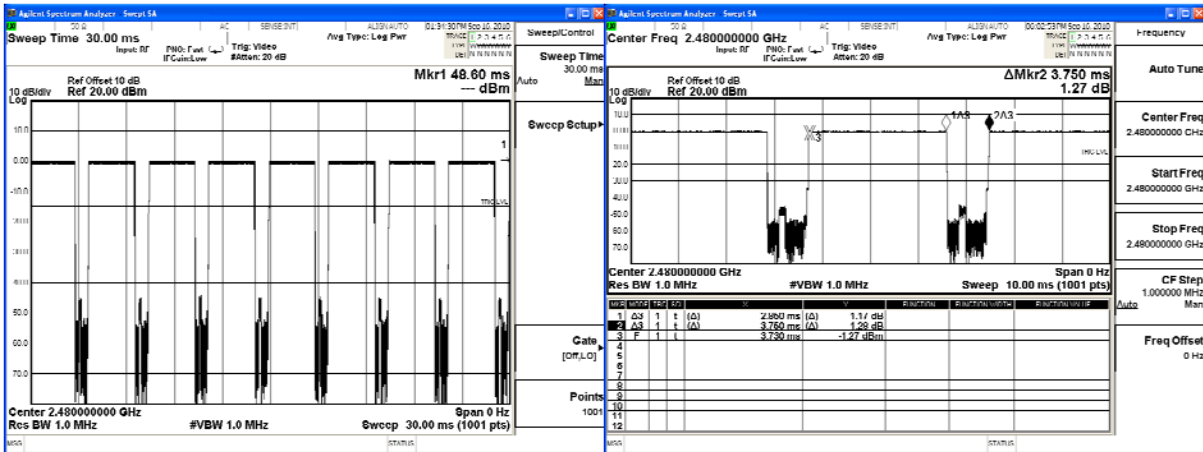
Agilent Spectrum Analyzer - Swept SA

50 Ω AC SENSE:INT ALIGN AUTO 01:31:30 PM Sep 10, 2010

Sweep Time 30.00 ms

Input: RF PNO: Fast IFGain:Low Trig: Video #Atten: 20 dB

Avg Type: Log Pwr

TRACE 1 2 3 4 5 6 TYPE WWWWWW DET N N N N N N

Sweep/Control

Ref Offset 10 dB
10 dB/div Ref 20.00 dBm

Mkr1 48.60 ms
--- dBm

Log

10.0
0.00
-10.0
-20.0
-30.0
-40.0
-50.0
-60.0
-70.0

TRIG LVL

1

Center 2.480000000 GHz
Res BW 1.0 MHz
#VBW 1.0 MHz
Span 0 Hz
Sweep 30.00 ms (1001 pts)

Sweep Time
30.00 ms
Auto Man

Sweep Setup▸

Gate
[Off,LO]

Points
1001

MSG STATUS

Agilent Spectrum Analyzer - Swept SA

50 Ω AC SENSE:INT ALIGN AUTO 00:02:53 PM Sep 10, 2010

Center Freq 2.480000000 GHz

Input: RF PNO: Fast IFGain:Low Trig: Video Atten: 20 dB

Avg Type: Log Pwr

TRACE 1 2 3 4 5 6 TYPE WWWWWW DET N N N N N N

Frequency

Ref Offset 10 dB
10 dB/div Ref 20.00 dBm

ΔMkr2 3.750 ms
1.27 dB

Log

10.0
0.00
-10.0
-20.0
-30.0
-40.0
-50.0
-60.0
-70.0

X3 1Δ3 2Δ3

TRIG LVL

Center 2.480000000 GHz
Res BW 1.0 MHz
#VBW 1.0 MHz
Span 0 Hz
Sweep 10.00 ms (1001 pts)

| MKR | MODE | TRC | SCL | X | | Y | FUNCTION | FUNCTION WIDTH | FUNCTION VALUE |
|---|---|---|---|---|---|---|---|---|---|
| 1 | Δ3 | 1 | t | (Δ) | 2.860 ms | (Δ) 1.17 dB | | | |
| 2 | Δ3 | 1 | t | (Δ) | 3.750 ms | (Δ) 1.29 dB | | | |
| 3 | F | 1 | t | | 3.730 ms | -1.27 dBm | | | |
| 4 | | | | | | | | | |
| 5 | | | | | | | | | |
| 6 | | | | | | | | | |
| 7 | | | | | | | | | |
| 8 | | | | | | | | | |
| 9 | | | | | | | | | |
| 10 | | | | | | | | | |
| 11 | | | | | | | | | |
| 12 | | | | | | | | | |

Auto Tune

Center Freq
2.480000000 GHz

Start Freq
2.480000000 GHz

Stop Freq
2.480000000 GHz

CF Step
1.000000 MHz
Auto Man

Freq Offset
0 Hz

MSG STATUS